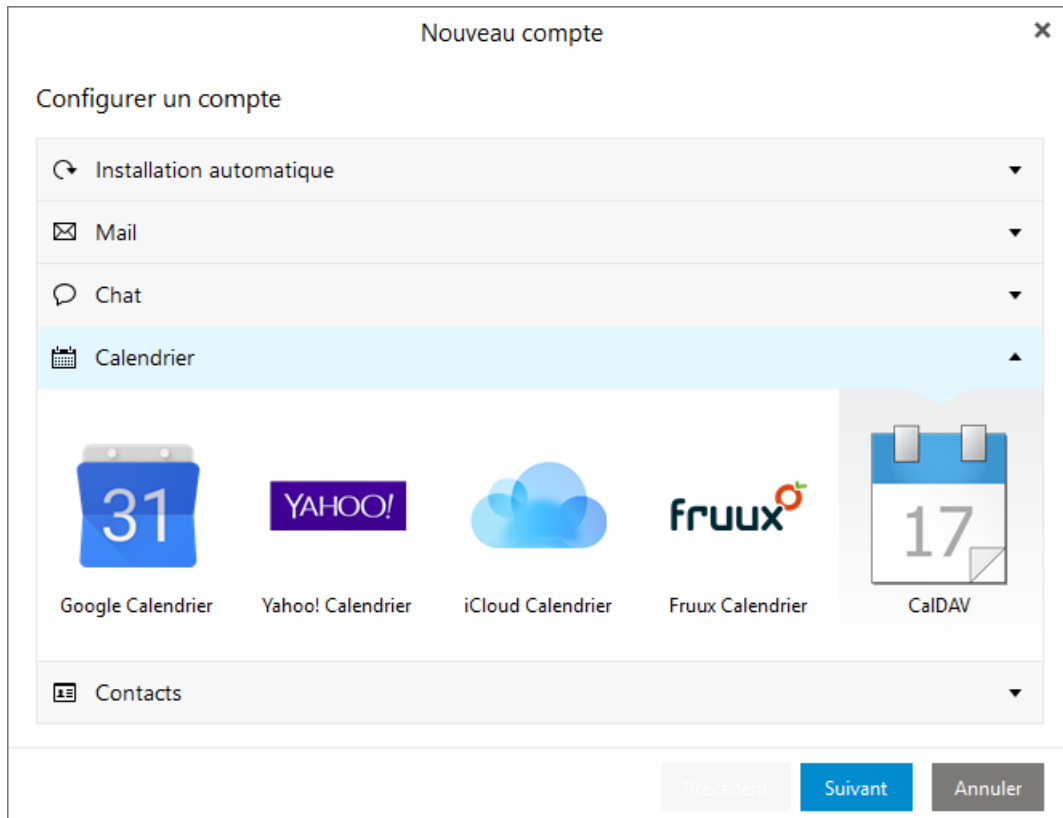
Nouveau compte

×

Configurer un compte

Installation automatique

Mail

Chat

Calendrier

31

YAHOO!

fruux

17

Google Calendrier

Yahoo! Calendrier

iCloud Calendrier

Fruux Calendrier

CalDAV

Contacts

Précédent

Suivant

Annuler